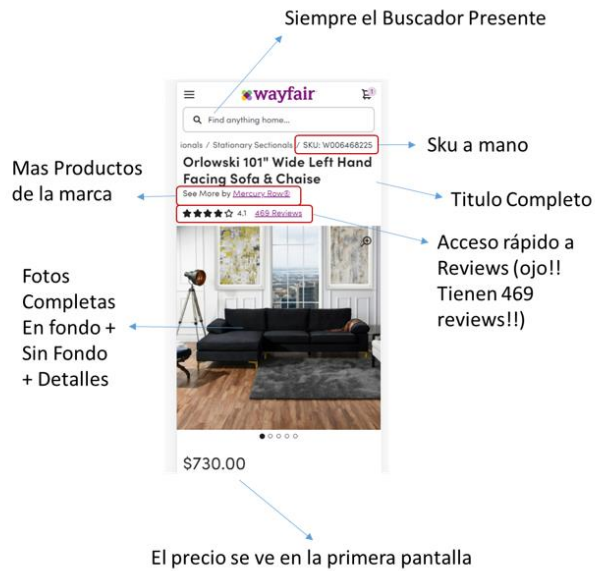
Siempre el Buscador Presente

wayfair

Find anything home...

ionals / Stationary Sectionals / SKU: W006468225

Sku a mano

Mas Productos de la marca

Orlowski 101" Wide Left Hand Facing Sofa & Chaise

Titulo Completo

See More by Mercury Row®

4.1 469 Reviews

Acceso rápido a Reviews (ojo!! Tienen 469 reviews!!)

Fotos Completas En fondo + Sin Fondo + Detalles

$730.00

El precio se ve en la primera pantalla